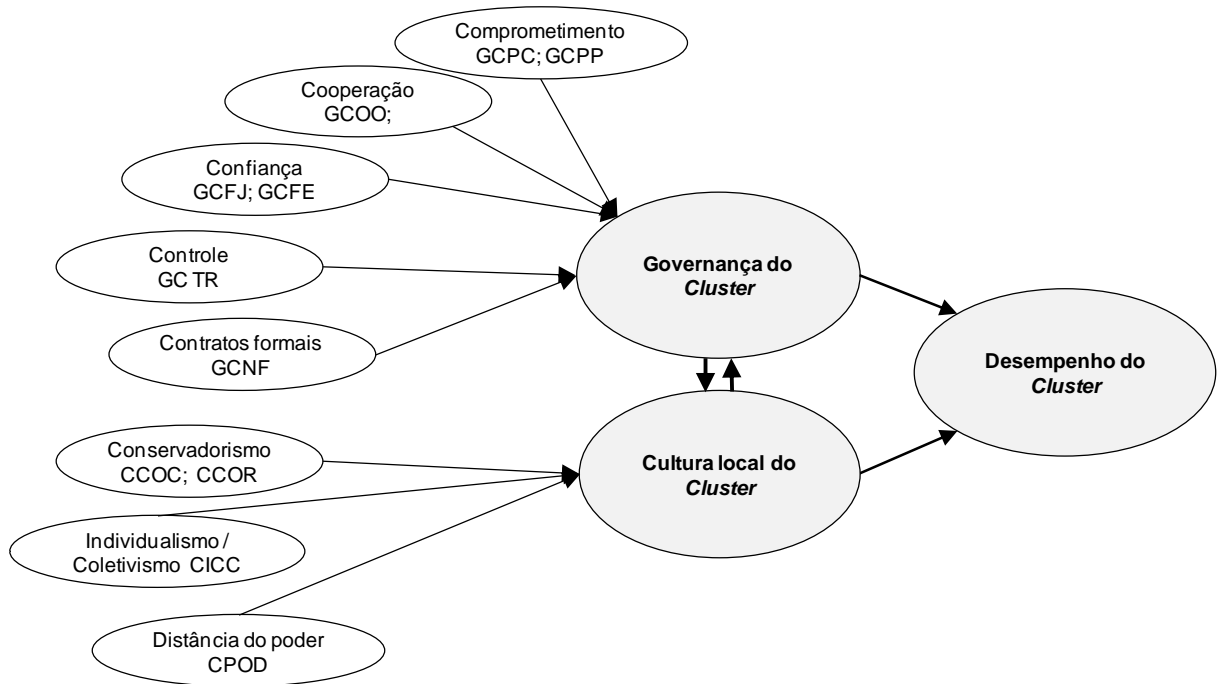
Comprometimento
GCPC; GCPP

Cooperação
GCOO;

Confiança
GCFJ; GCFE

Controle
GC TR

Contratos formais
GCNF

Governança do
*Cluster*

Desempenho do
*Cluster*

Conservadorismo
CCOC; CCOR

Cultura local do
*Cluster*

Individualismo /
Coletivismo CICC

Distância do poder
CPOD